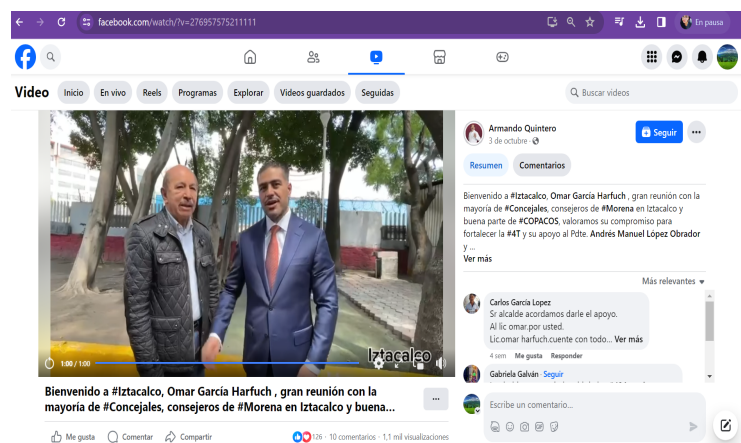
facebook.com/watch/?v=276957575211111

En pausa

Video

Inicio En vivo Reels Programas Explorar Videos guardados Seguidas

Buscar videos

Iztacalco

1:00 / 1:00

Bienvenido a #Iztacalco, Omar García Harfuch , gran reunión con la mayoría de #Concejales, consejeros de #Morena en Iztacalco y buena...

Me gusta Comentar Compartir

126 · 10 comentarios · 1,1 mil visualizaciones

Armando Quintero
3 de octubre ·

Seguir

Resumen Comentarios

Bienvenido a #Iztacalco, Omar García Harfuch , gran reunión con la mayoría de #Concejales, consejeros de #Morena en Iztacalco y buena parte de #COPACOS, valoramos su compromiso para fortalecer la #4T y su apoyo al Pdte. Andrés Manuel López Obrador y ...
Ver más

Más relevantes

Carlos García Lopez
Sr alcalde acordamos darle el apoyo.
Al lic omar.por usted.
Lic.omar harfuch.cuente con todo... Ver más
4 sem Me gusta Responder

Gabriela Galván · Seguir

Escribe un comentario...